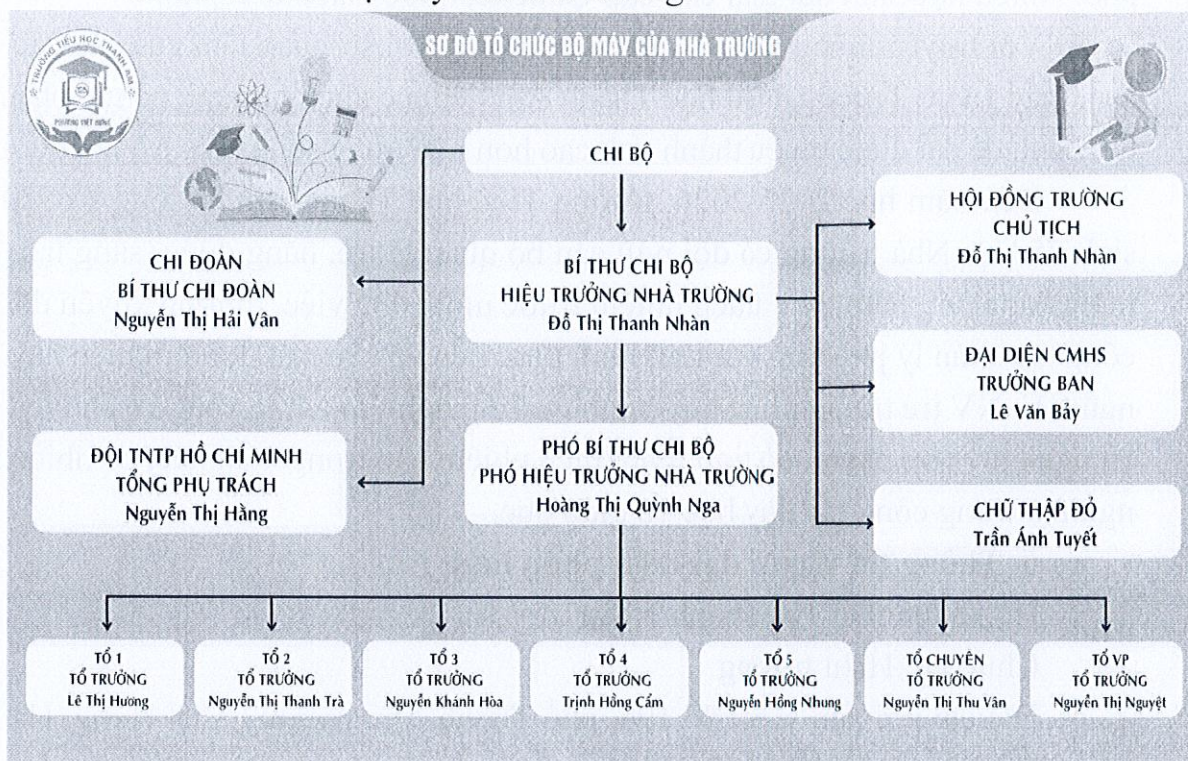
SƠ ĐỒ TỔ CHỨC BỘ MÁY CỦA NHÀ TRƯỜNG

TRƯỜNG TIỂU HỌC THANH AN
PHƯỜNG VIỆT HƯNG

CHI BỘ

CHI ĐOÀN
BÍ THƯ CHI ĐOÀN
Nguyễn Thị Hải Vân

BÍ THƯ CHI BỘ
HIỆU TRƯỞNG NHÀ TRƯỜNG
Đỗ Thị Thanh Nhàn

HỘI ĐỒNG TRƯỜNG
CHỦ TỊCH
Đỗ Thị Thanh Nhàn

ĐẠI DIỆN CMHS
TRƯỞNG BAN
Lê Văn Bảy

ĐỘI TNTP HỒ CHÍ MINH
TỔNG PHỤ TRÁCH
Nguyễn Thị Hằng

PHÓ BÍ THƯ CHI BỘ
PHÓ HIỆU TRƯỞNG NHÀ TRƯỜNG
Hoàng Thị Quỳnh Nga

CHỮ THẬP ĐỎ
Trần Ánh Tuyết

TỔ 1
TỔ TRƯỞNG
Lê Thị Hương

TỔ 2
TỔ TRƯỞNG
Nguyễn Thị Thanh Trà

TỔ 3
TỔ TRƯỞNG
Nguyễn Khánh Hòa

TỔ 4
TỔ TRƯỞNG
Trịnh Hồng Cẩm

TỔ 5
TỔ TRƯỞNG
Nguyễn Hồng Nhung

TỔ CHUYÊN
TỔ TRƯỞNG
Nguyễn Thị Thu Vân

TỔ VP
TỔ TRƯỞNG
Nguyễn Thị Nguyệt